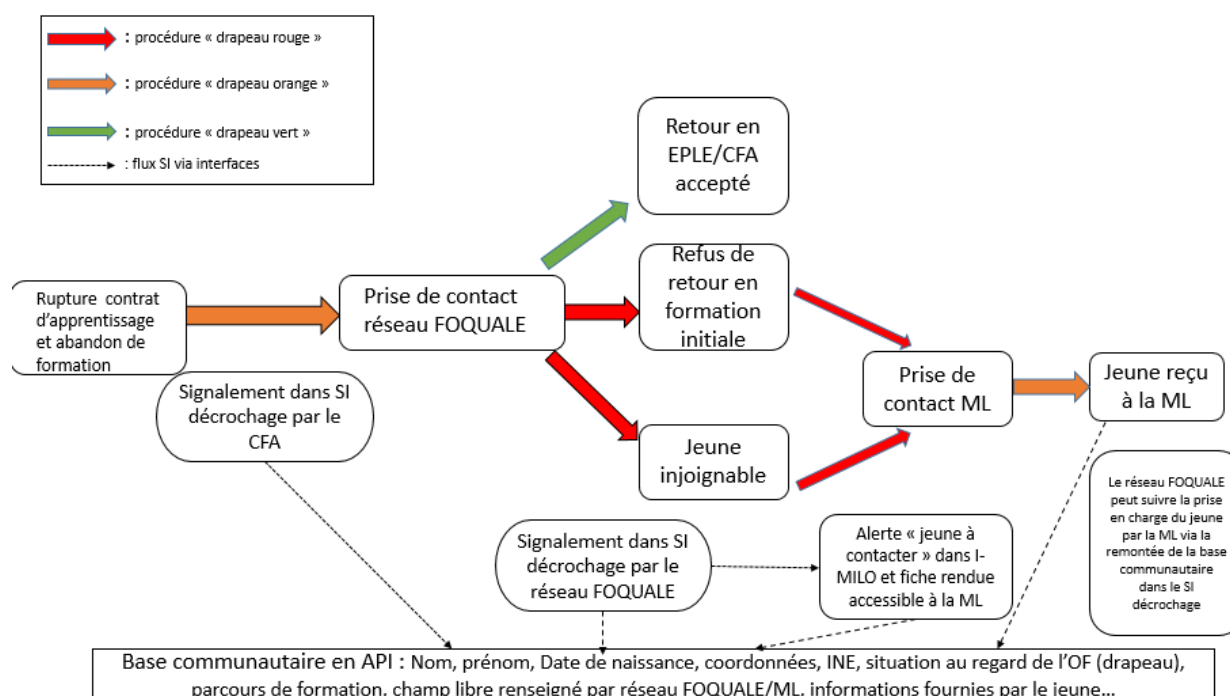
: procédure « drapeau rouge »

: procédure « drapeau orange »

: procédure « drapeau vert »

: flux SI via interfaces

Retour en EPLE/CFA accepté

Refus de retour en formation initiale

Rupture contrat d'apprentissage et abandon de formation

Prise de contact réseau FOQUALE

Prise de contact ML

Jeune reçu à la ML

Signalement dans SI décrochage par le CFA

Jeune injoignable

Le réseau FOQUALE peut suivre la prise en charge du jeune par la ML via la remontée de la base communautaire dans le SI décrochage

Signalement dans SI décrochage par le réseau FOQUALE

Alerte « jeune à contacter » dans I-MILO et fiche rendue accessible à la ML

Base communautaire en API : Nom, prénom, Date de naissance, coordonnées, INE, situation au regard de l'OF (drapeau), parcours de formation, champ libre renseigné par réseau FOQUALE/ML, informations fournies par le jeune…